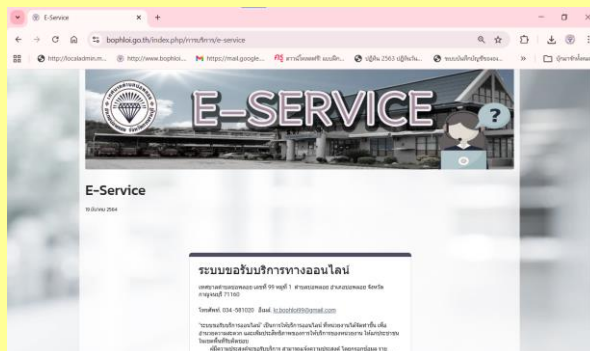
E-Service

bophloi.go.th/index.php/การบริการ/e-service

http://localadmin.m... http://www.bophloi... https://mail.google... ตารางโหลดฟรี แบบฟ... ปฏิทิน 2563 ปฏิทินวัน... ระบบบันทึกบัญชีของ... » บุ๊กมาร์กทั้งหมด

E-SERVICE

E-Service

19 มีนาคม 2564

ระบบขอรับบริการทางออนไลน์

เทศบาลตำบลบ่อพลอย เลขที่ 99 หมู่ที่ 1 ตำบลบ่อพลอย อำเภอบ่อพลอย จังหวัดกาญจนบุรี 71160

โทรศัพท์. 034 -581020 อีเมล์. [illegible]@gmail.com

"ระบบขอรับบริการออนไลน์" เป็นการให้บริการออนไลน์ ที่ทางเทศบาลได้จัดทำขึ้น เพื่ออำนวยความสะดวก และเพิ่มประสิทธิภาพการให้บริการของหน่วยงาน ให้แก่ประชาชนในเขตพื้นที่รับผิดชอบ

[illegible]